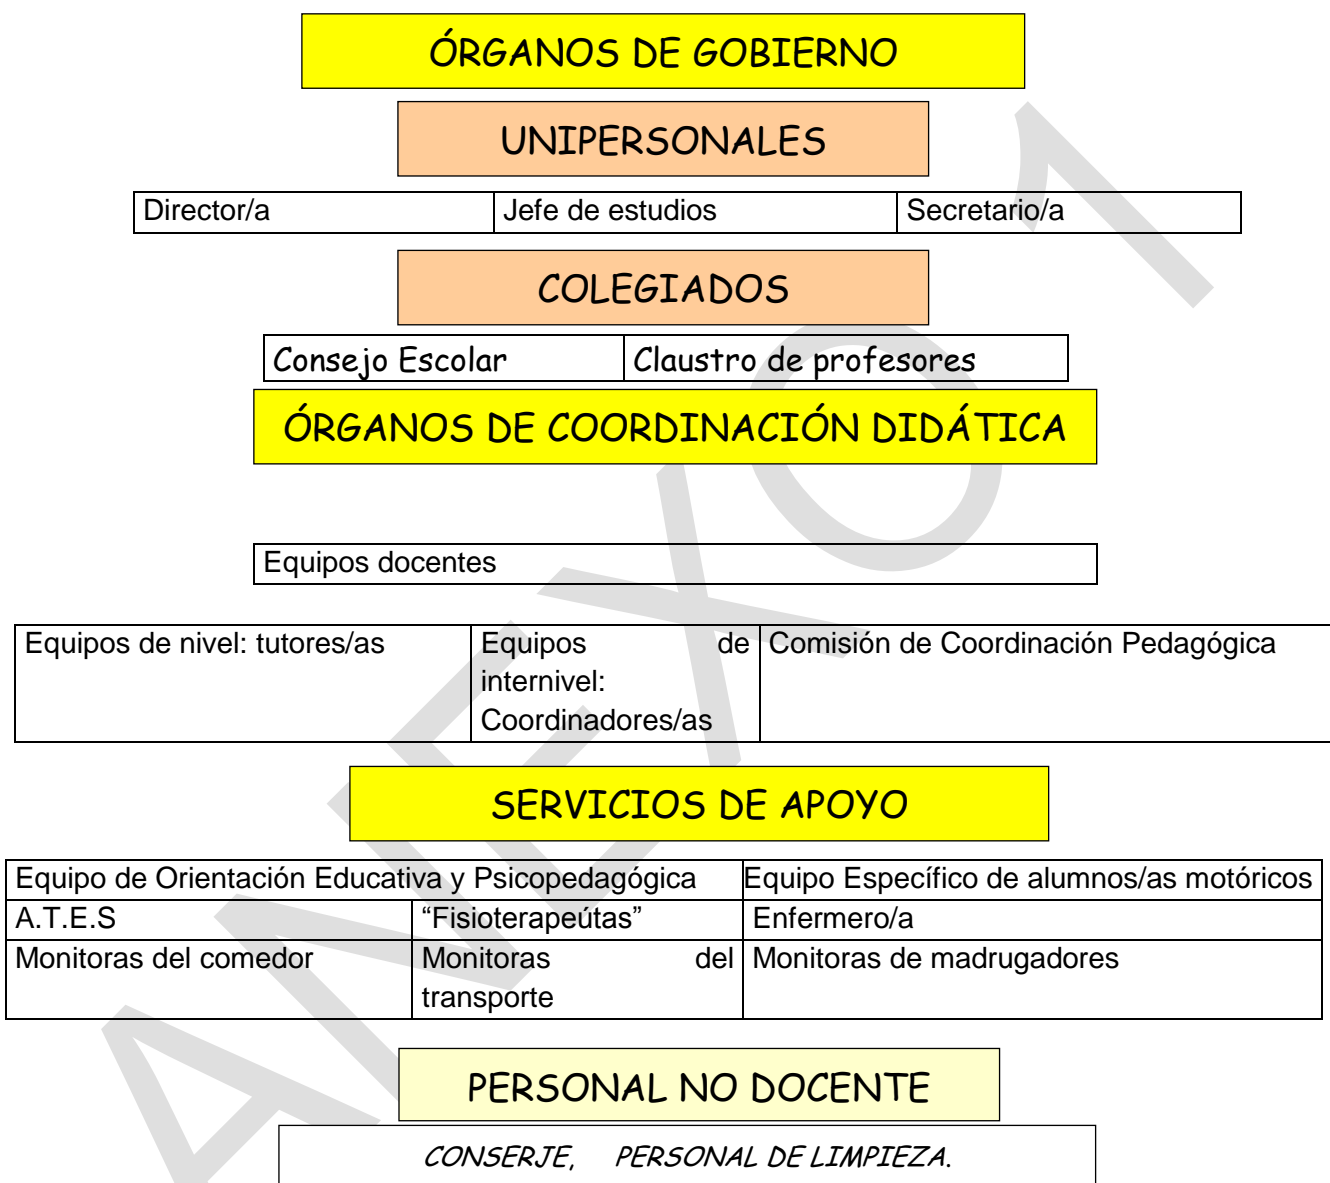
ÓRGANOS DE GOBIERNO

UNIPERSONALES

| Director/a | Jefe de estudios | Secretario/a |
|---|---|---|

COLEGIADOS

| Consejo Escolar | Claustro de profesores |
|---|---|

ÓRGANOS DE COORDINACIÓN DIDÁTICA

Equipos docentes

| Equipos de nivel: tutores/as | Equipos de internivel: Coordinadores/as | Comisión de Coordinación Pedagógica |
|---|---|---|

SERVICIOS DE APOYO

| Equipo de Orientación Educativa y Psicopedagógica | | Equipo Específico de alumnos/as motóricos |
|---|---|---|
| A.T.E.S | “Fisioterapeútas” | Enfermero/a |
| Monitoras del comedor | Monitoras del transporte | Monitoras de madrugadores |

PERSONAL NO DOCENTE

CONSERJE, PERSONAL DE LIMPIEZA.

ANEXO 1